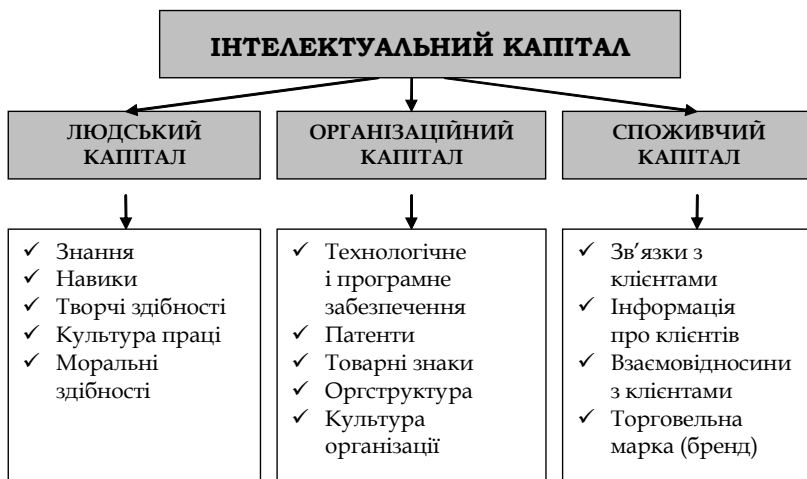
ІНТЕЛЕКТУАЛЬНИЙ КАПІТАЛ

ЛЮДСЬКИЙ КАПІТАЛ

✓ Знання
✓ Навики
✓ Творчі здібності
✓ Культура праці
✓ Моральні здібності

ОРГАНІЗАЦІЙНИЙ КАПІТАЛ

✓ Технологічне і програмне забезпечення
✓ Патенти
✓ Товарні знаки
✓ Оргструктура
✓ Культура організації

СПОЖИВЧИЙ КАПІТАЛ

✓ Зв'язки з клієнтами
✓ Інформація про клієнтів
✓ Взаємовідносини з клієнтами
✓ Торговельна марка (бренд)